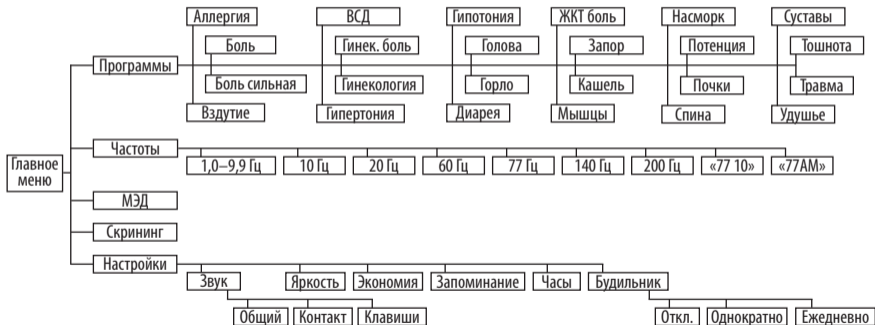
Главное меню

Программы

Аллергия
Боль
Боль сильная
Вздутие

ВСД
Гинек. боль
Гинекология
Гипертония

Гипотония
Голова
Горло
Диарея

ЖКТ боль
Запор
Кашель
Мышцы

Насморк
Потенция
Почки
Спина

Суставы
Тошнота
Травма
Удушье

Частоты

1,0–9,9 Гц
10 Гц
20 Гц
60 Гц
77 Гц
140 Гц
200 Гц
«77 10»
«77АМ»

МЭД

Скрининг

Настройки

Звук
Общий
Контакт
Клавиши
Яркость
Экономия
Запоминание
Часы
Будильник
Откл.
Однократно
Ежедневно